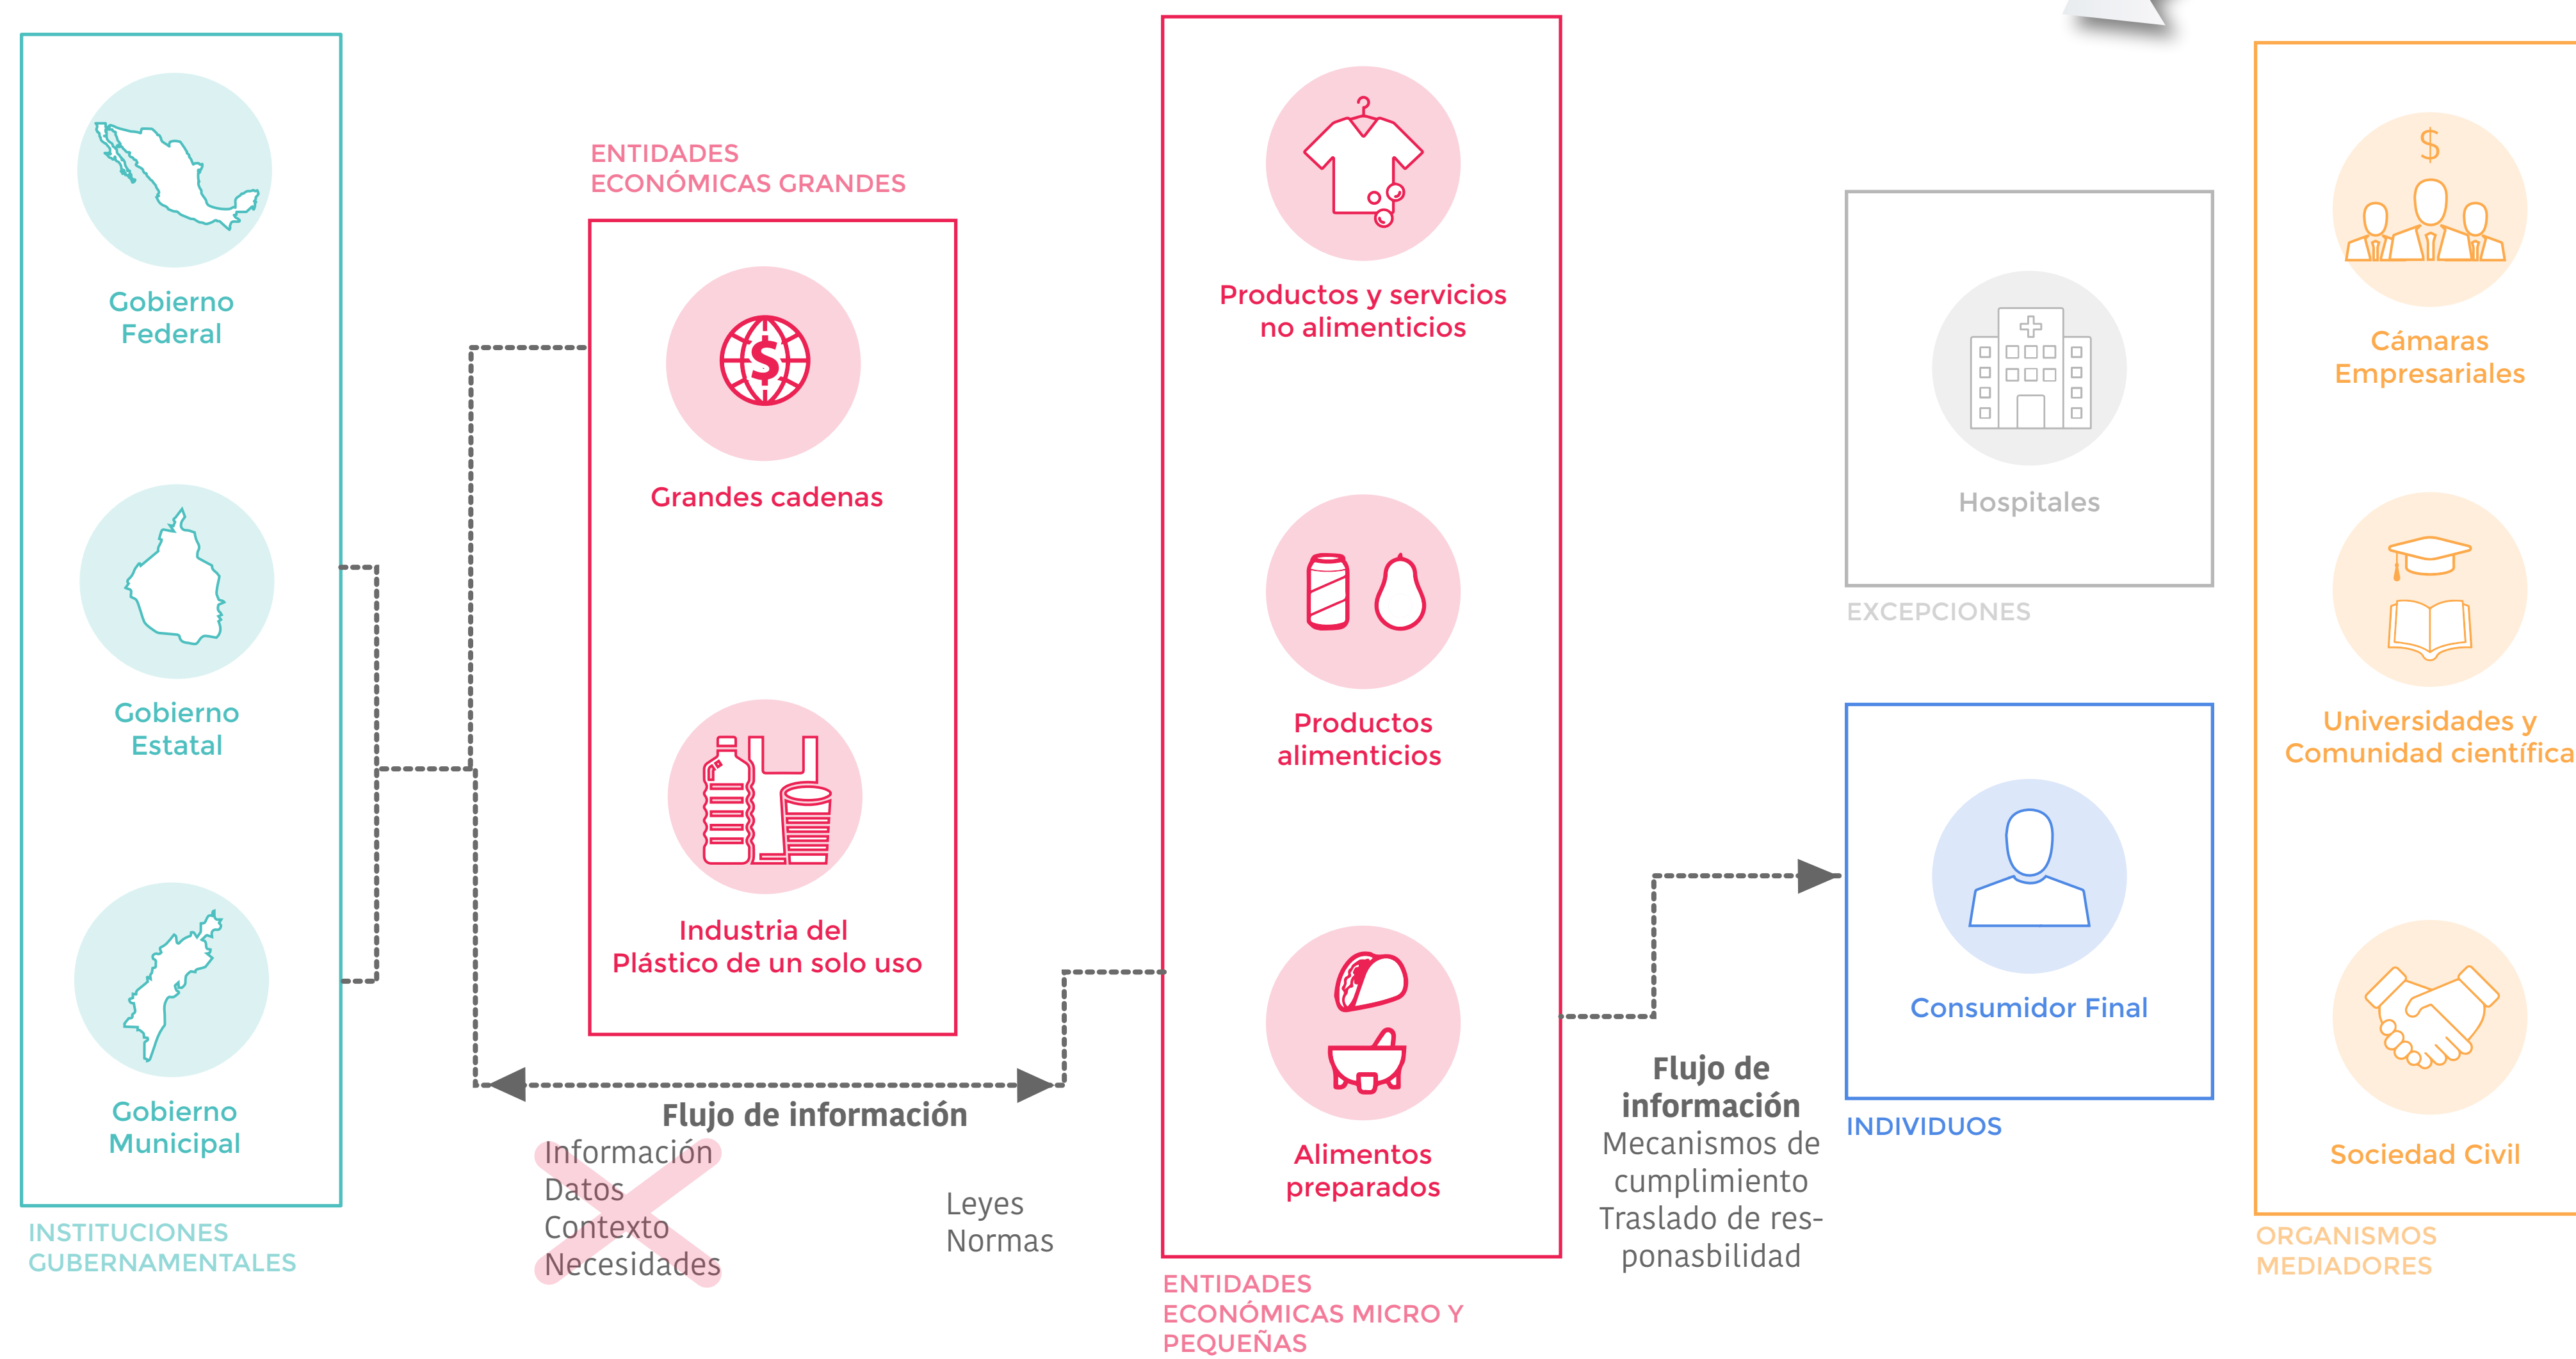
Gobierno Federal

Gobierno Estatal

Gobierno Municipal

INSTITUCIONES GUBERNAMENTALES

ENTIDADES ECONÓMICAS GRANDES

Grandes cadenas

Industria del Plástico de un solo uso

Flujo de información

Información
Datos
Contexto
Necesidades

Leyes
Normas

Productos y servicios no alimenticios

Productos alimenticios

Alimentos preparados

ENTIDADES ECONÓMICAS MICRO Y PEQUEÑAS

Flujo de información
Mecanismos de cumplimiento
Traslado de resposnasbilidad

Hospitales

EXCEPCIONES

Consumidor Final

INDIVIDUOS

$

Cámaras Empresariales

Universidades y Comunidad científica

Sociedad Civil

ORGANISMOS MEDIADORES